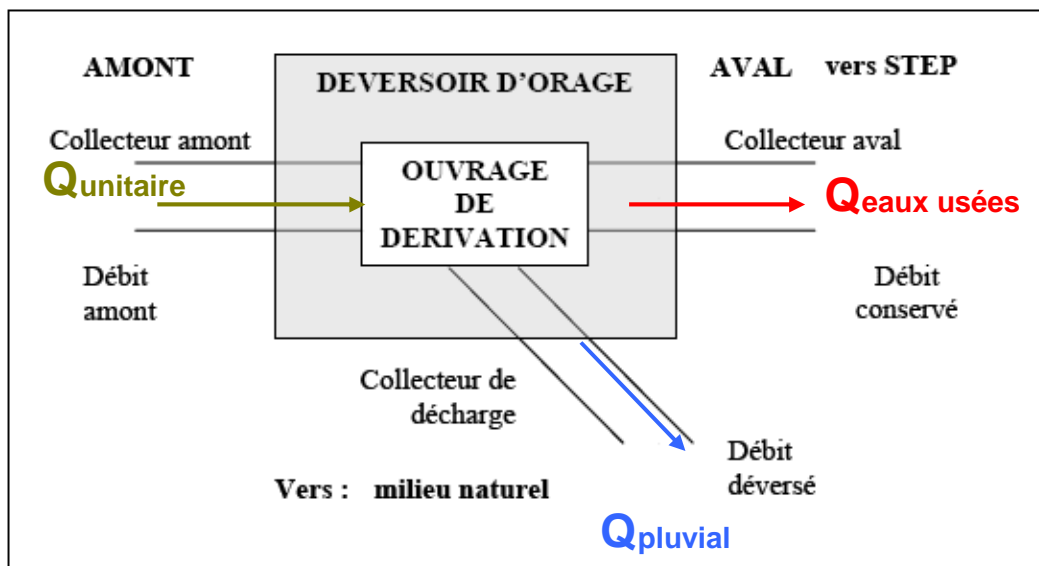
AMONT

DEVERSOIR D'ORAGE

AVAL vers STEP

Collecteur amont

$Q_{unitaire}$

OUVRAGE DE DERIVATION

Collecteur aval

$Q_{eaux\ usées}$

Débit amont

Débit conservé

Collecteur de décharge

Débit déversé

Vers : milieu naturel

$Q_{pluvial}$